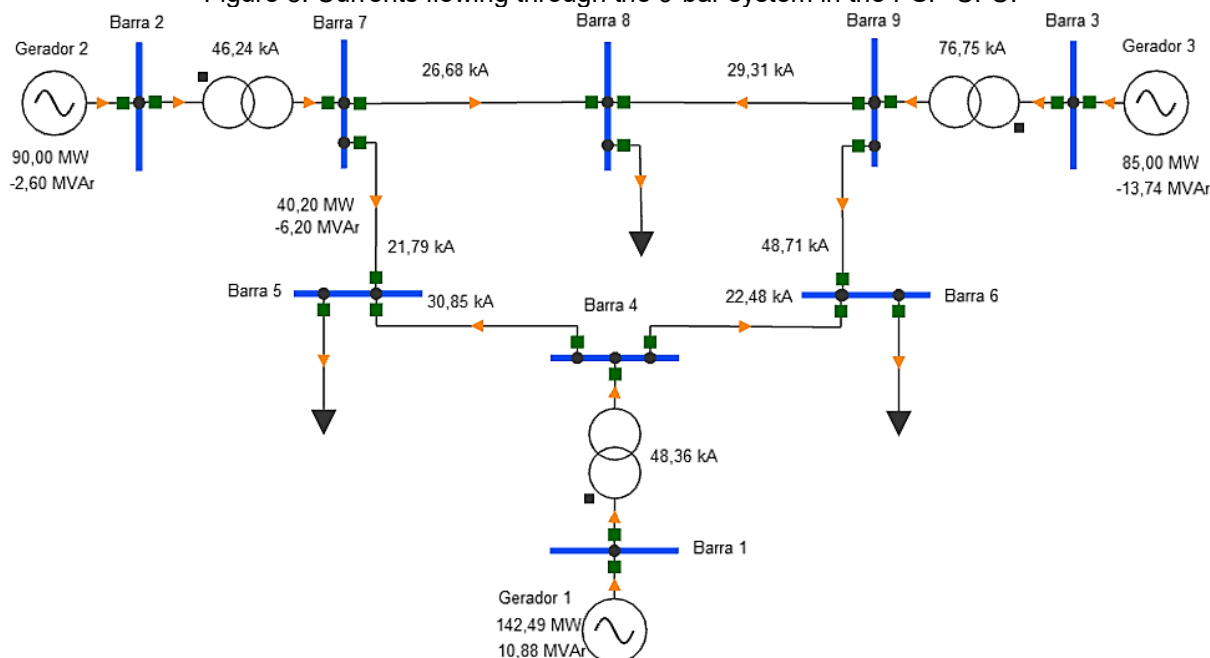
Figure 3. Currents flowing through the 9-bar system in the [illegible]

Barra 2
Gerador 2
90,00 MW
-2,60 MVAr
46,24 kA
Barra 7
26,68 kA
Barra 8
29,31 kA
Barra 9
76,75 kA
Barra 3
Gerador 3
85,00 MW
-13,74 MVAr
40,20 MW
-6,20 MVAr
21,79 kA
48,71 kA
Barra 5
30,85 kA
Barra 4
22,48 kA
Barra 6
48,36 kA
Barra 1
Gerador 1
142,49 MW
10,88 MVAr